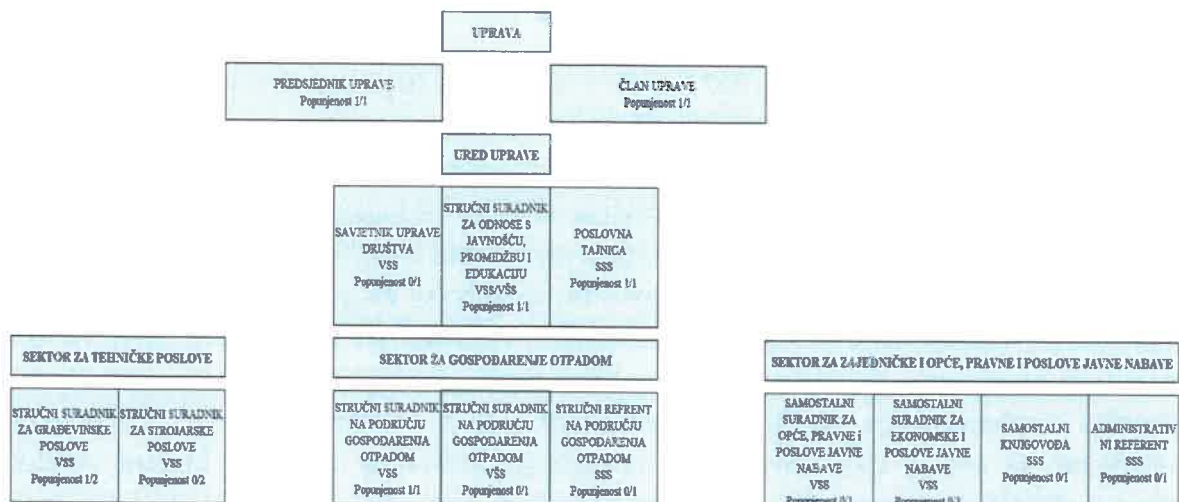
UPRAVA

PREDSJEDNIK UPRAVE
Popunjenost 1/1

ČLAN UPRAVE
Popunjenost 1/1

URED UPRAVE

SAVJETNIK UPRAVE DRUŠTVA
VSS
Popunjenost 0/1

STRUČNI SURADNIK ZA ODNOSE S JAVNOŠĆU, PROMIDŽBU I EDUKACIJU
VSS/VŠS
Popunjenost 1/1

POSLOVNA TAJNICA
SSS
Popunjenost 1/1

SEKTOR ZA TEHNIČKE POSLOVE

STRUČNI SURADNIK ZA GRAĐEVINSKE POSLOVE
VSS
Popunjenost 1/2

STRUČNI SURADNIK ZA STROJARSKE POSLOVE
VSS
Popunjenost 0/2

SEKTOR ZA GOSPODARENJE OTPADOM

STRUČNI SURADNIK NA PODRUČJU GOSPODARENJA OTPADOM
VSS
Popunjenost 1/1

STRUČNI SURADNIK NA PODRUČJU GOSPODARENJA OTPADOM
VŠS
Popunjenost 0/1

STRUČNI REFERENT NA PODRUČJU GOSPODARENJA OTPADOM
SSS
Popunjenost 0/1

SEKTOR ZA ZAJEDNIČKE I OPĆE, PRAVNE I POSLOVE JAVNE NABAVE

SAMOSTALNI SURADNIK ZA OPĆE, PRAVNE i POSLOVE JAVNE NABAVE
VSS
Popunjenost 0/1

SAMOSTALNI SURADNIK ZA EKONOMSKE I POSLOVE JAVNE NABAVE
VSS
Popunjenost 0/1

SAMOSTALNI KNJIGOVOĐA
SSS
Popunjenost 0/1

ADMINISTRATIVNI REFERENT
SSS
Popunjenost 0/1